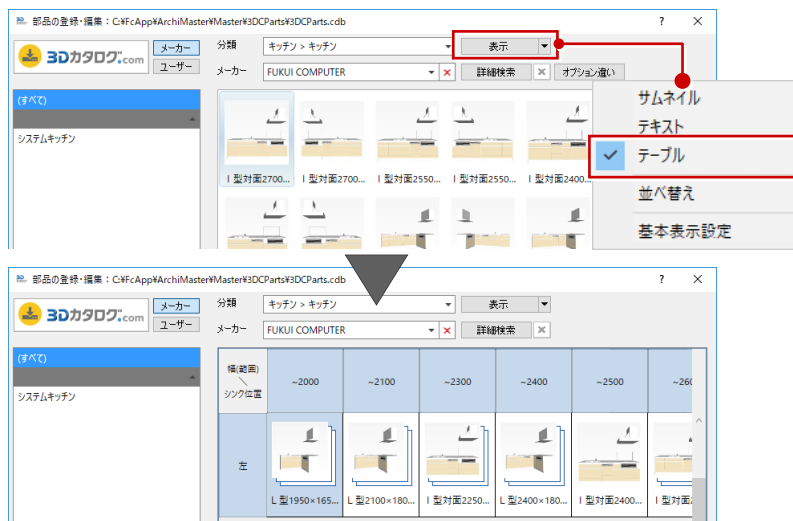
部品の登録・編集：C:¥FcApp¥ArchiMaster¥Master¥3DCParts¥3DCParts.cdb

? ✕

3Dカタログ.com

メーカー
ユーザー

分類 キッチン > キッチン
表示
メーカー FUKUI COMPUTER
詳細検索
オプション違い

(すべて)
システムキッチン

I 型対面2700...
I 型対面2700...
I 型対面2550...
I 型対面2550...
I 型対面2400...

サムネイル
テキスト
テーブル
並べ替え
基本表示設定

部品の登録・編集：C:¥FcApp¥ArchiMaster¥Master¥3DCParts¥3DCParts.cdb

? ✕

3Dカタログ.com

メーカー
ユーザー

分類 キッチン > キッチン
表示
メーカー FUKUI COMPUTER
詳細検索

(すべて)
システムキッチン

| 幅(範囲) ＼ シンク位置 | ~2000 | ~2100 | ~2300 | ~2400 | ~2500 | ~260 |
|---|---|---|---|---|---|---|
| 左 | L 型1950×165... | L 型2100×180... | I 型対面2250... | L 型2400×180... | I 型対面2400... | I 型対面2... |